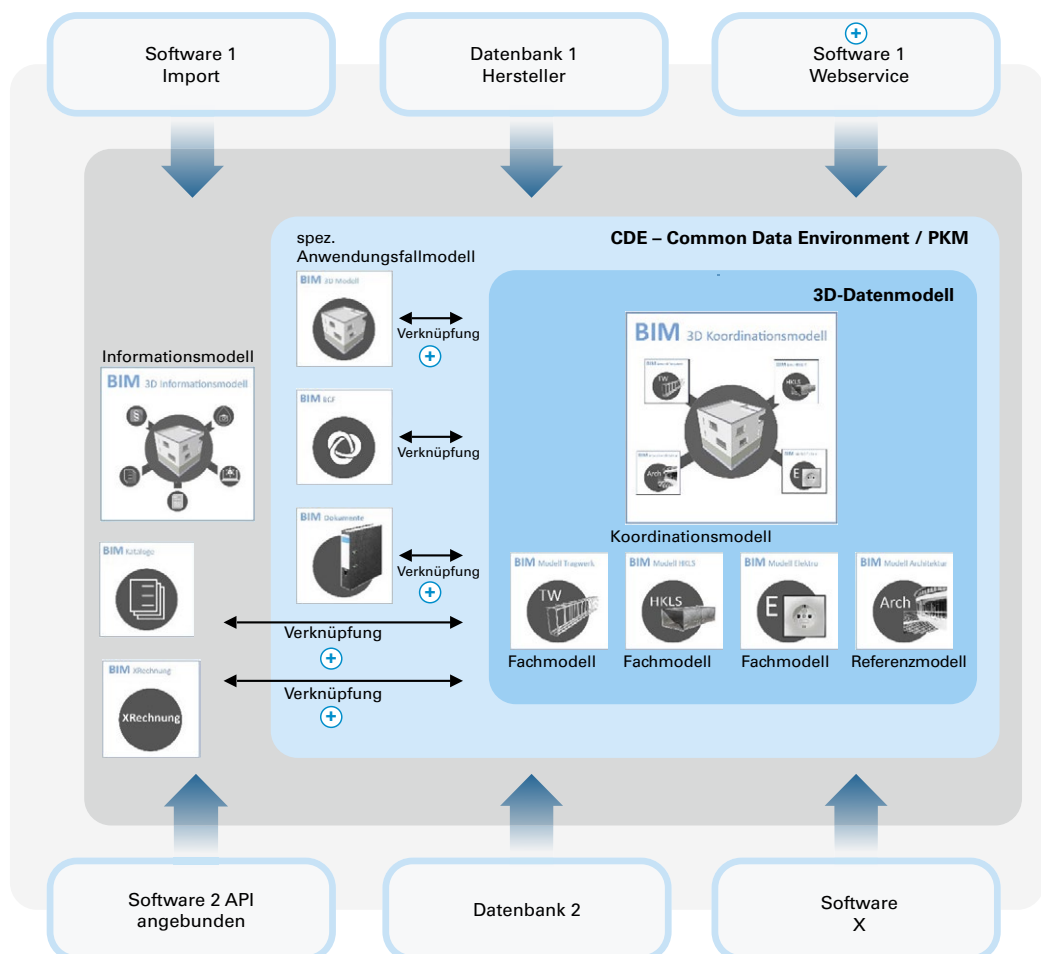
Software 1
Import

Datenbank 1
Hersteller

Software 1
Webservice

CDE – Common Data Environment / PKM

spez.
Anwendungsfallmodell

BIM 3D Modell

Verknüpfung

BIM BCF

Verknüpfung

BIM Dokumente

Verknüpfung

3D-Datenmodell

BIM 3D Koordinationsmodell

TW

HKLS

Arch

E

Koordinationsmodell

Informationsmodell

BIM 3D Informationsmodell

BIM Kataloge

Verknüpfung

BIM XRechnung

XRechnung

Verknüpfung

BIM Modell Tragwerk
TW
Fachmodell

BIM Modell HKLS
HKLS
Fachmodell

BIM Modell Elektro
E
Fachmodell

BIM Modell Architektur
Arch
Referenzmodell

Software 2 API
angebunden

Datenbank 2

Software
X